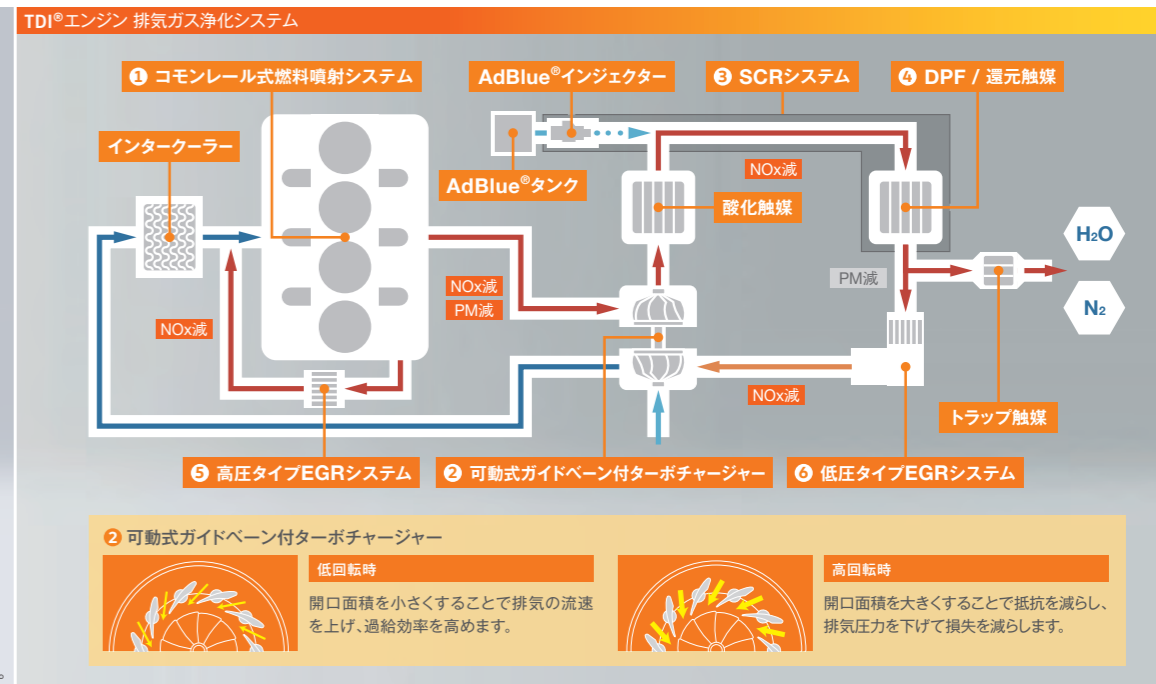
TDI®エンジン 排気ガス浄化システム

❶ コモンレール式燃料噴射システム

AdBlue®インジェクター

❸ SCRシステム

❹ DPF / 還元触媒

インタークーラー

AdBlue®タンク

NOx減

酸化触媒

$H_2O$

PM減

$N_2$

NOx減

PM減

NOx減

NOx減

トラップ触媒

❺ 高圧タイプEGRシステム

❷ 可動式ガイドベーン付ターボチャージャー

❻ 低圧タイプEGRシステム

❷ 可動式ガイドベーン付ターボチャージャー

低回転時

開口面積を小さくすることで排気の流速を上げ、過給効率を高めます。

高回転時

開口面積を大きくすることで抵抗を減らし、排気圧力を下げて損失を減らします。